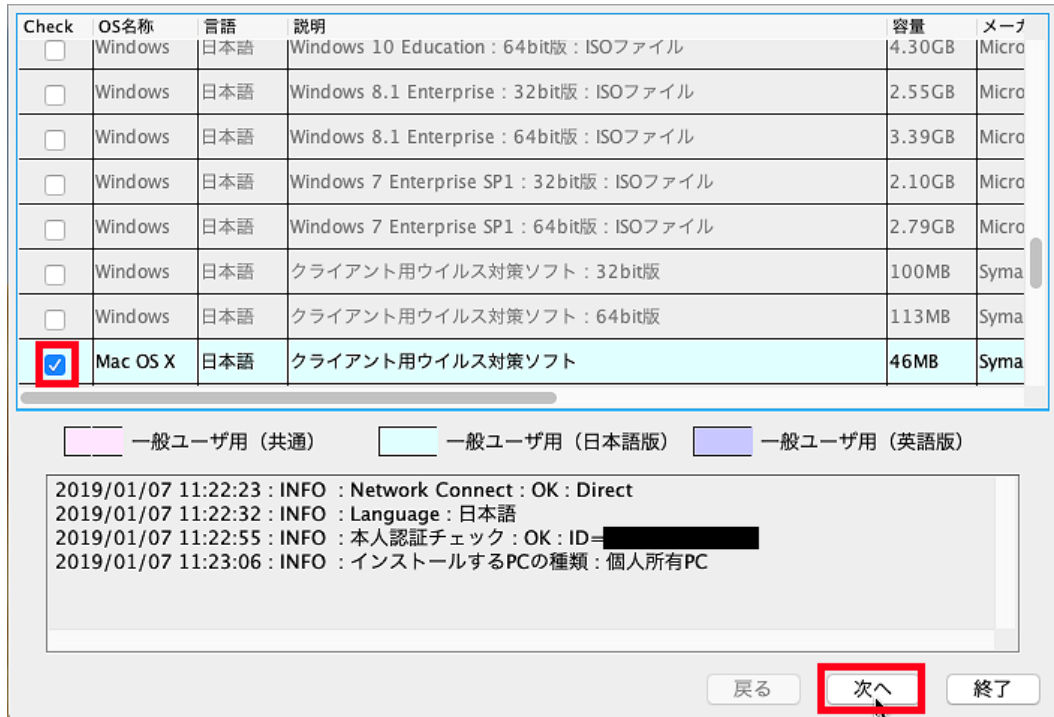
| Check | OS名称 | 言語 | 説明 | 容量 | メーカ |
|---|---|---|---|---|---|
| | Windows | 日本語 | Windows 10 Education : 64bit版 : ISOファイル | 4.30GB | Micro |
| | Windows | 日本語 | Windows 8.1 Enterprise : 32bit版 : ISOファイル | 2.55GB | Micro |
| | Windows | 日本語 | Windows 8.1 Enterprise : 64bit版 : ISOファイル | 3.39GB | Micro |
| | Windows | 日本語 | Windows 7 Enterprise SP1 : 32bit版 : ISOファイル | 2.10GB | Micro |
| | Windows | 日本語 | Windows 7 Enterprise SP1 : 64bit版 : ISOファイル | 2.79GB | Micro |
| | Windows | 日本語 | クライアント用ウイルス対策ソフト : 32bit版 | 100MB | Syma |
| | Windows | 日本語 | クライアント用ウイルス対策ソフト : 64bit版 | 113MB | Syma |
| ☑ | Mac OS X | 日本語 | クライアント用ウイルス対策ソフト | 46MB | Syma |

一般ユーザ用（共通） 一般ユーザ用（日本語版） 一般ユーザ用（英語版）

2019/01/07 11:22:23 : INFO : Network Connect : OK : Direct
2019/01/07 11:22:32 : INFO : Language : 日本語
2019/01/07 11:22:55 : INFO : 本人認証チェック : OK : ID=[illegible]
2019/01/07 11:23:06 : INFO : インストールするPCの種類 : 個人所有PC

戻る 次へ 終了